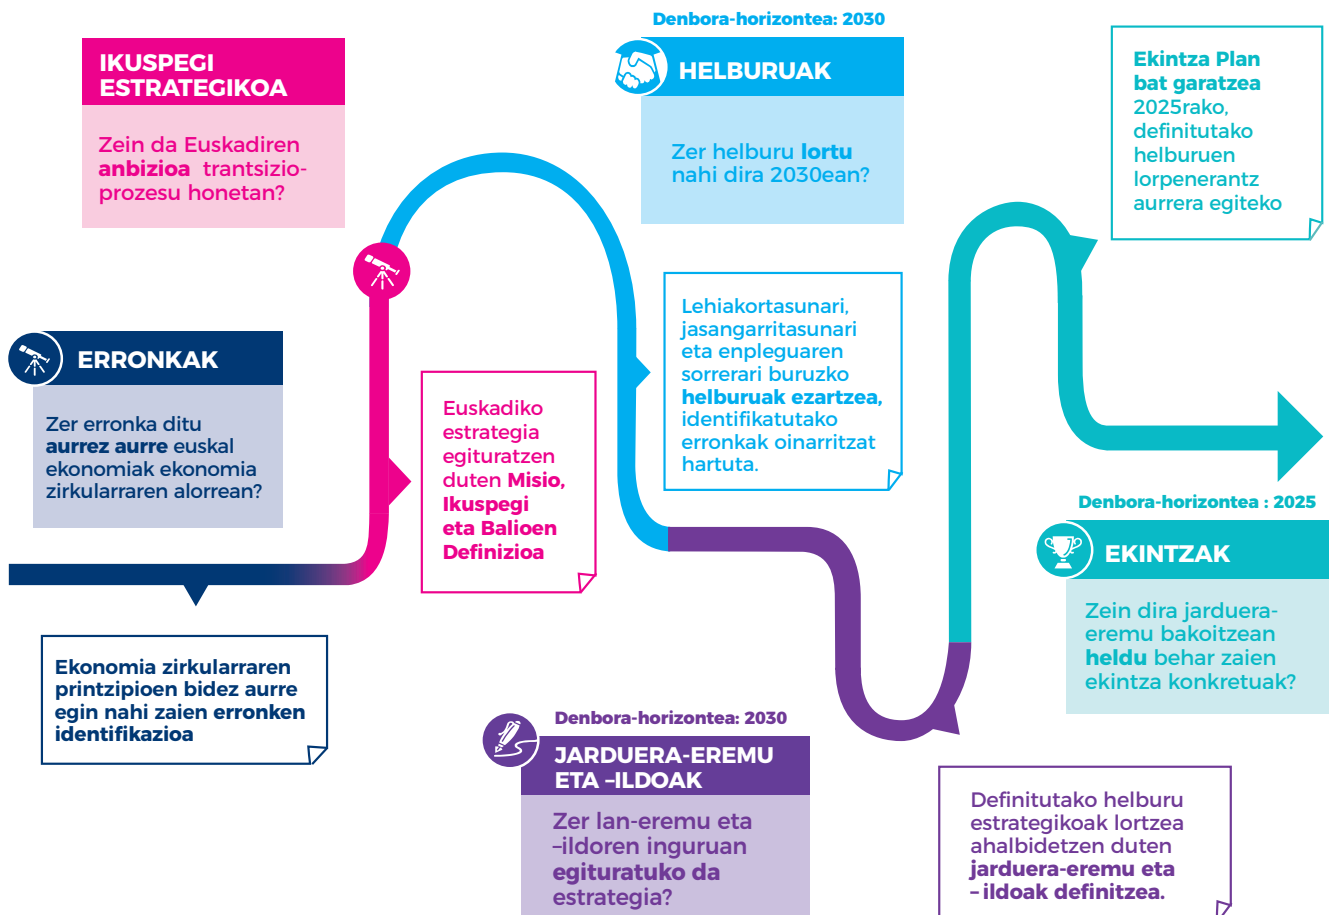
IKUSPEGI ESTRATEGIKOA

Zein da Euskadiren **anbizioa** trantsizio-prozesu honetan?

ERRONKAK

Zer erronka ditu **aurrez aurre** euskal ekonomiak ekonomia zirkularraren alorrean?

**Ekonomia zirkularraren printzipioen bidez aurre egin nahi zaien erronken identifikazioa**

Euskadiko estrategia egituratzen duten **Misio, Ikuspegi eta Balioen Definizioa**

Denbora-horizontea: 2030

HELBURUAK

Zer helburu **lortu** nahi dira 2030ean?

Lehiakortasunari, jasangarritasunari eta enpleguaren sorrerari buruzko **helburuak ezartzea**, identifikatutako erronkak oinarritzat hartuta.

Denbora-horizontea: 2030

JARDUERA-EREMU ETA –ILDOAK

Zer lan-eremu eta –ildoren inguruan **egituratuko da** estrategia?

Definitutako helburu estrategikoak lortzea ahalbidetzen duten **jarduera-eremu eta – ildoak definitzea.**

**Ekintza Plan bat garatzea** 2025rako, definitutako helburuen lorpenerantz aurrera egiteko

Denbora-horizontea : 2025

EKINTZAK

Zein dira jarduera-eremu bakoitzean **heldu** behar zaien ekintza konkretuak?